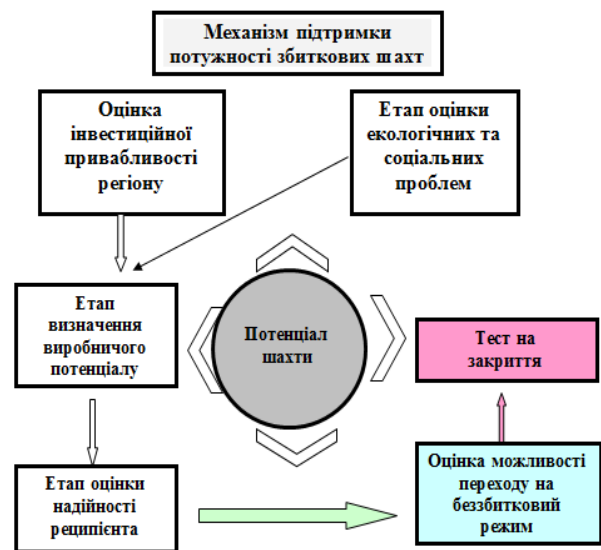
Механізм підтримки потужності збиткових шахт

Оцінка інвестиційної привабливості регіону

Етап оцінки екологічних та соціальних проблем

Етап визначення виробничого потенціалу

Потенціал шахти

Тест на закриття

Етап оцінки надійності реципієнта

Оцінка можливості переходу на беззбитковий режим